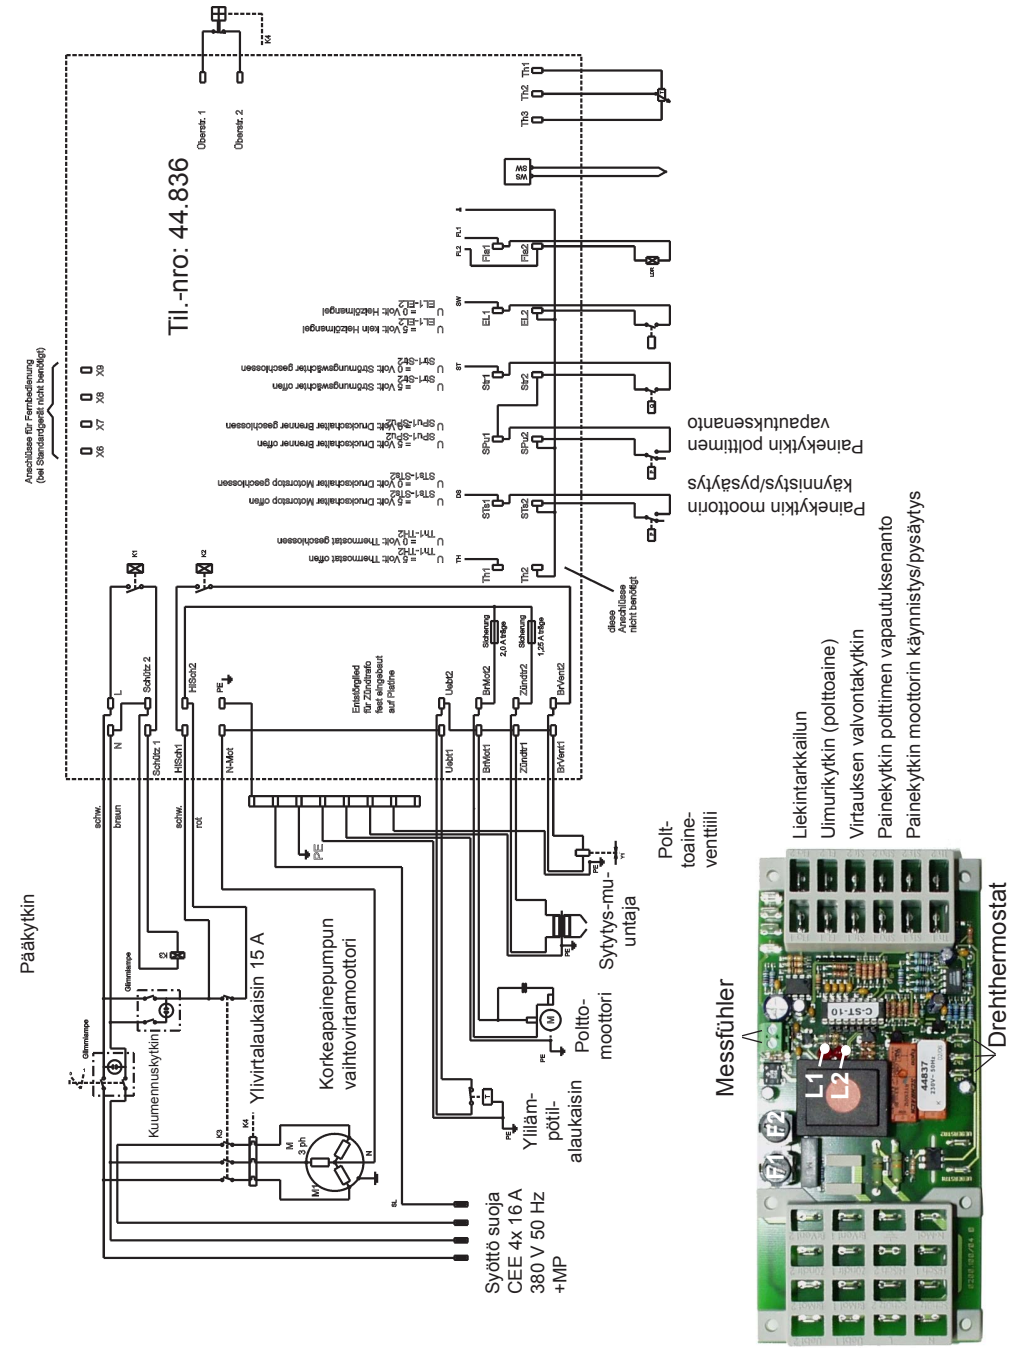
Pääkytkin

Kuumennuskytkin

Ylivirtalaukaisin 15 A

Korkeapainepumpun vaihtovirtamoottori

Syöttö suoja CEE 4x 16 A 380 V 50 Hz +MP

Ylilämpötilalaukaisin

Polttomoottori

Sytytysmuuntaja

Polttoaineventtiili

Til.-nro: 44.836

Anschlüsse für Fernbedienung (bei Standardgerät nicht benötigt)

X6 X7 X8 X9

U = 5 Volt: Thermostat offen
Th1-Th2
U = 0 Volt: Thermostat geschlossen
Th1-Th2

U = 5 Volt: Druckschalter Motorstop offen
STs1-STs2
U = 0 Volt: Druckschalter Motorstop geschlossen
STs1-STs2

U = 5 Volt: Druckschalter Brenner offen
SPu1-SPu2
U = 0 Volt: Druckschalter Brenner geschlossen
SPu1-SPu2

U = 5 Volt: Strömungswächter offen
Str1-Str2
U = 0 Volt: Strömungswächter geschlossen
Str1-Str2

U = 5 Volt: kein Heizölmangel
EL1-EL2
U = 0 Volt: Heizölmangel
EL1-EL2

Painekytkin moottorin käynnistys/pysäytys

Painekytkin polttimen vapautuksenanto

diese Anschlüsse nicht benötigt

Entstörglied für Zündtrafo fest eingebaut auf Platine

Sicherung 2,0 A träge
Sicherung 1,25 A träge

Schütz 2
Schütz 1
HISch2
HISch1
N-Mot
PE
Uebt2
Uebt1
BrMot2
BrMot1
Zündtr2
Zündtr1
BrVent2
BrVent1
Th1 Th2 STs1 STs2 SPu1 SPu2 Str1 Str2 EL1 EL2 Fle1 Fle2
TH DS ST SW FL2 FL1
Th1 Th2 Th3
Oberstr. 1
Oberstr. 2
K1 K2 K3 K4
schw. braun schw. rot
L N
M 3 ph M1
Glimmlampe
SL
WS SW
PE
Y1

Liekintarkkailun
Uimurikytkin (polttoaine)
Virtauksen valvontakytkin
Painekytkin polttimen vapautuksenanto
Painekytkin moottorin käynnistys/pysäytys

Messfühler
Drehthermostat
L1
L2
C-ST-10
44837
F1
F2